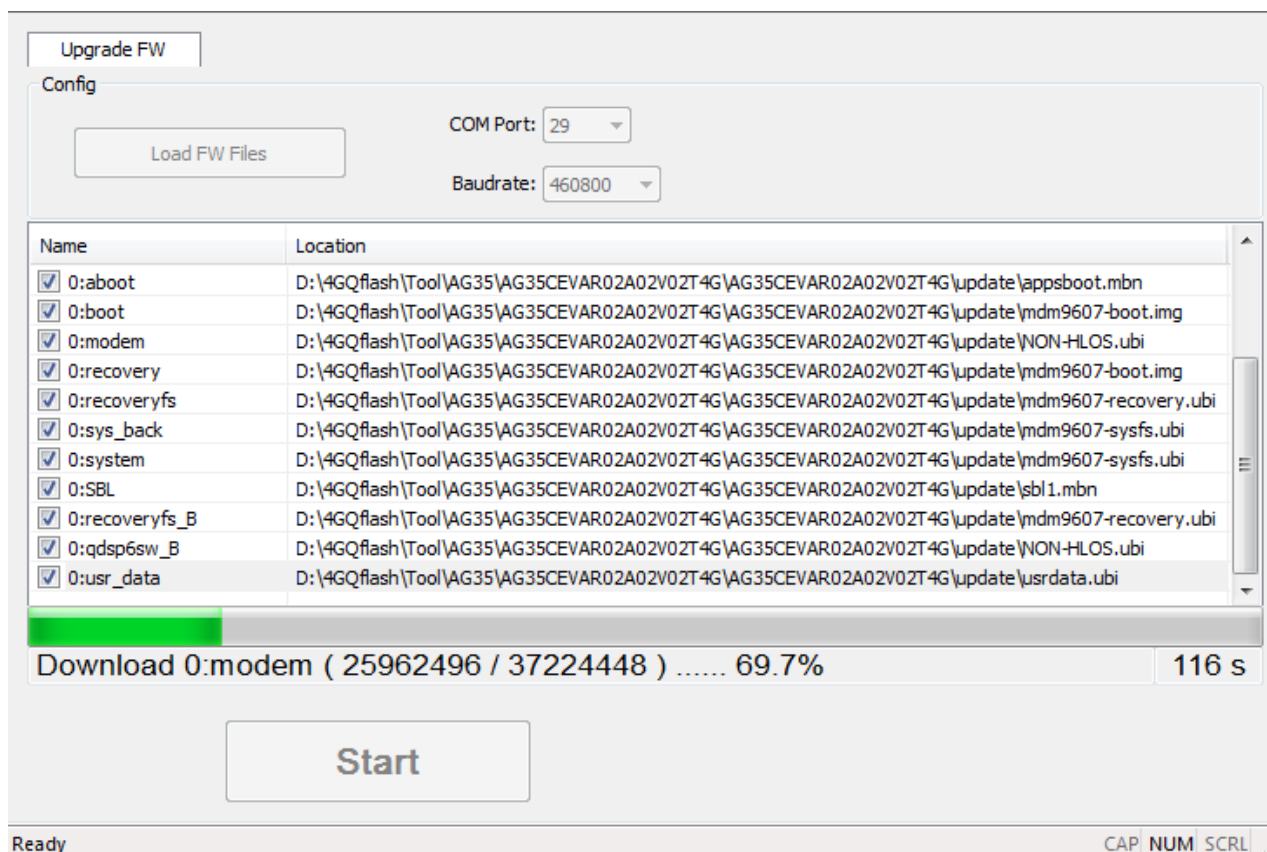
Upgrade FW

Config

Load FW Files

COM Port: 29

Baudrate: 460800

| Name | Location |
|---|---|
| 0:aboot | D:\4GQflash\Tool\AG35\AG35CEVAR02A02V02T4G\AG35CEVAR02A02V02T4G\update\appsboot.mbn |
| 0:boot | D:\4GQflash\Tool\AG35\AG35CEVAR02A02V02T4G\AG35CEVAR02A02V02T4G\update\mdm9607-boot.img |
| 0:modem | D:\4GQflash\Tool\AG35\AG35CEVAR02A02V02T4G\AG35CEVAR02A02V02T4G\update\NON-HLOS.ubi |
| 0:recovery | D:\4GQflash\Tool\AG35\AG35CEVAR02A02V02T4G\AG35CEVAR02A02V02T4G\update\mdm9607-boot.img |
| 0:recoveryfs | D:\4GQflash\Tool\AG35\AG35CEVAR02A02V02T4G\AG35CEVAR02A02V02T4G\update\mdm9607-recovery.ubi |
| 0:sys_back | D:\4GQflash\Tool\AG35\AG35CEVAR02A02V02T4G\AG35CEVAR02A02V02T4G\update\mdm9607-sysfs.ubi |
| 0:system | D:\4GQflash\Tool\AG35\AG35CEVAR02A02V02T4G\AG35CEVAR02A02V02T4G\update\mdm9607-sysfs.ubi |
| 0:SBL | D:\4GQflash\Tool\AG35\AG35CEVAR02A02V02T4G\AG35CEVAR02A02V02T4G\update\sbl1.mbn |
| 0:recoveryfs_B | D:\4GQflash\Tool\AG35\AG35CEVAR02A02V02T4G\AG35CEVAR02A02V02T4G\update\mdm9607-recovery.ubi |
| 0:qdsp6sw_B | D:\4GQflash\Tool\AG35\AG35CEVAR02A02V02T4G\AG35CEVAR02A02V02T4G\update\NON-HLOS.ubi |
| 0:usr_data | D:\4GQflash\Tool\AG35\AG35CEVAR02A02V02T4G\AG35CEVAR02A02V02T4G\update\usrdata.ubi |

Download 0:modem ( 25962496 / 37224448 ) ...... 69.7%

116 s

Start

Ready

CAP NUM SCRL